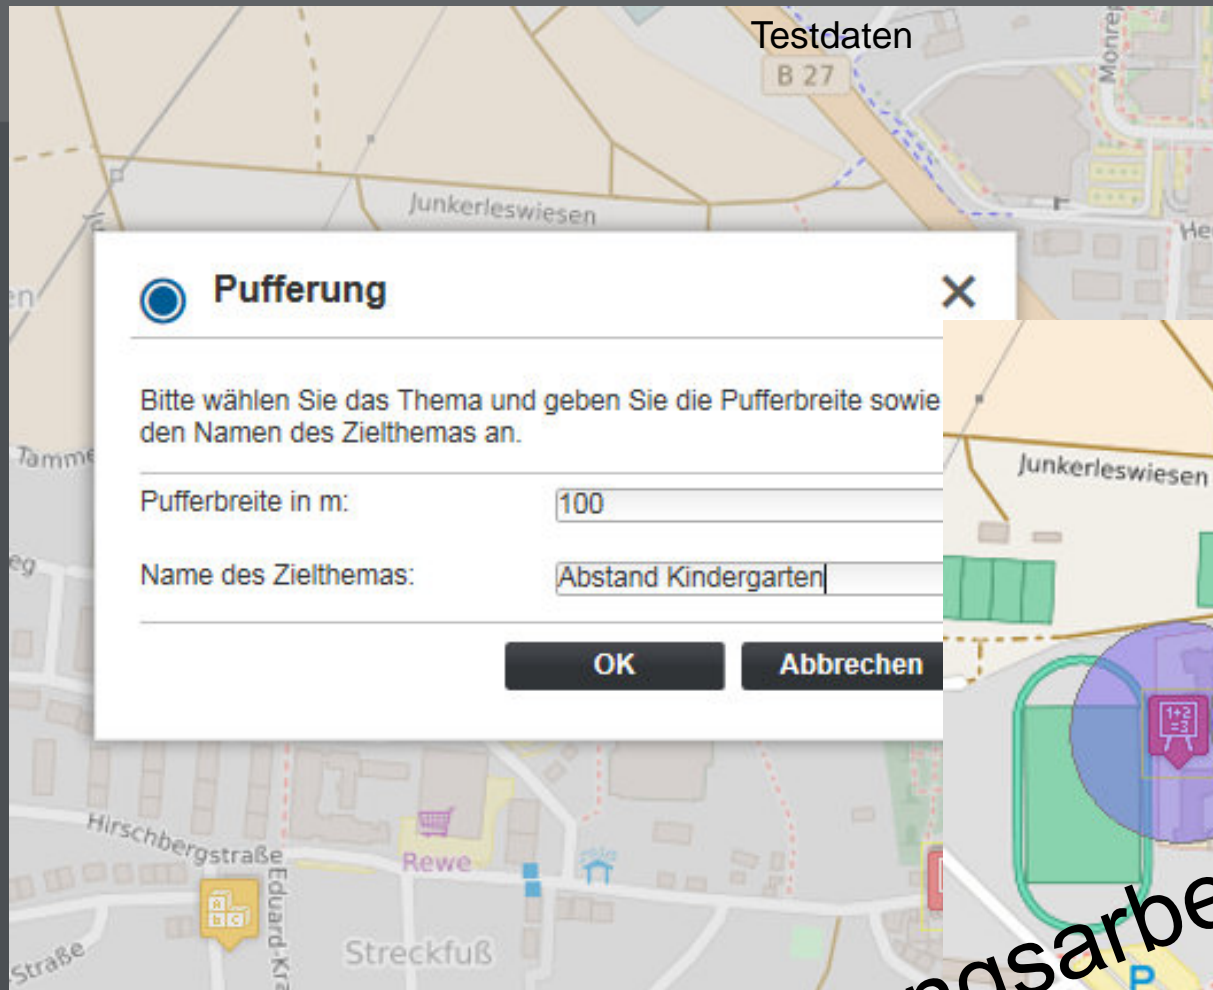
Testdaten

B 27

Monre

Junkerleswiesen

He

Pufferung

✕

Bitte wählen Sie das Thema und geben Sie die Pufferbreite sowie den Namen des Zielthemas an.

Pufferbreite in m: 100

Name des Zielthemas: Abstand Kindergarten

OK

Abbrechen

en

Tamme

eg

Junkerleswiesen

Hirschbergstraße

Eduard-Kra

Rewe

Straße

Streckfuß

ngsarbe

P